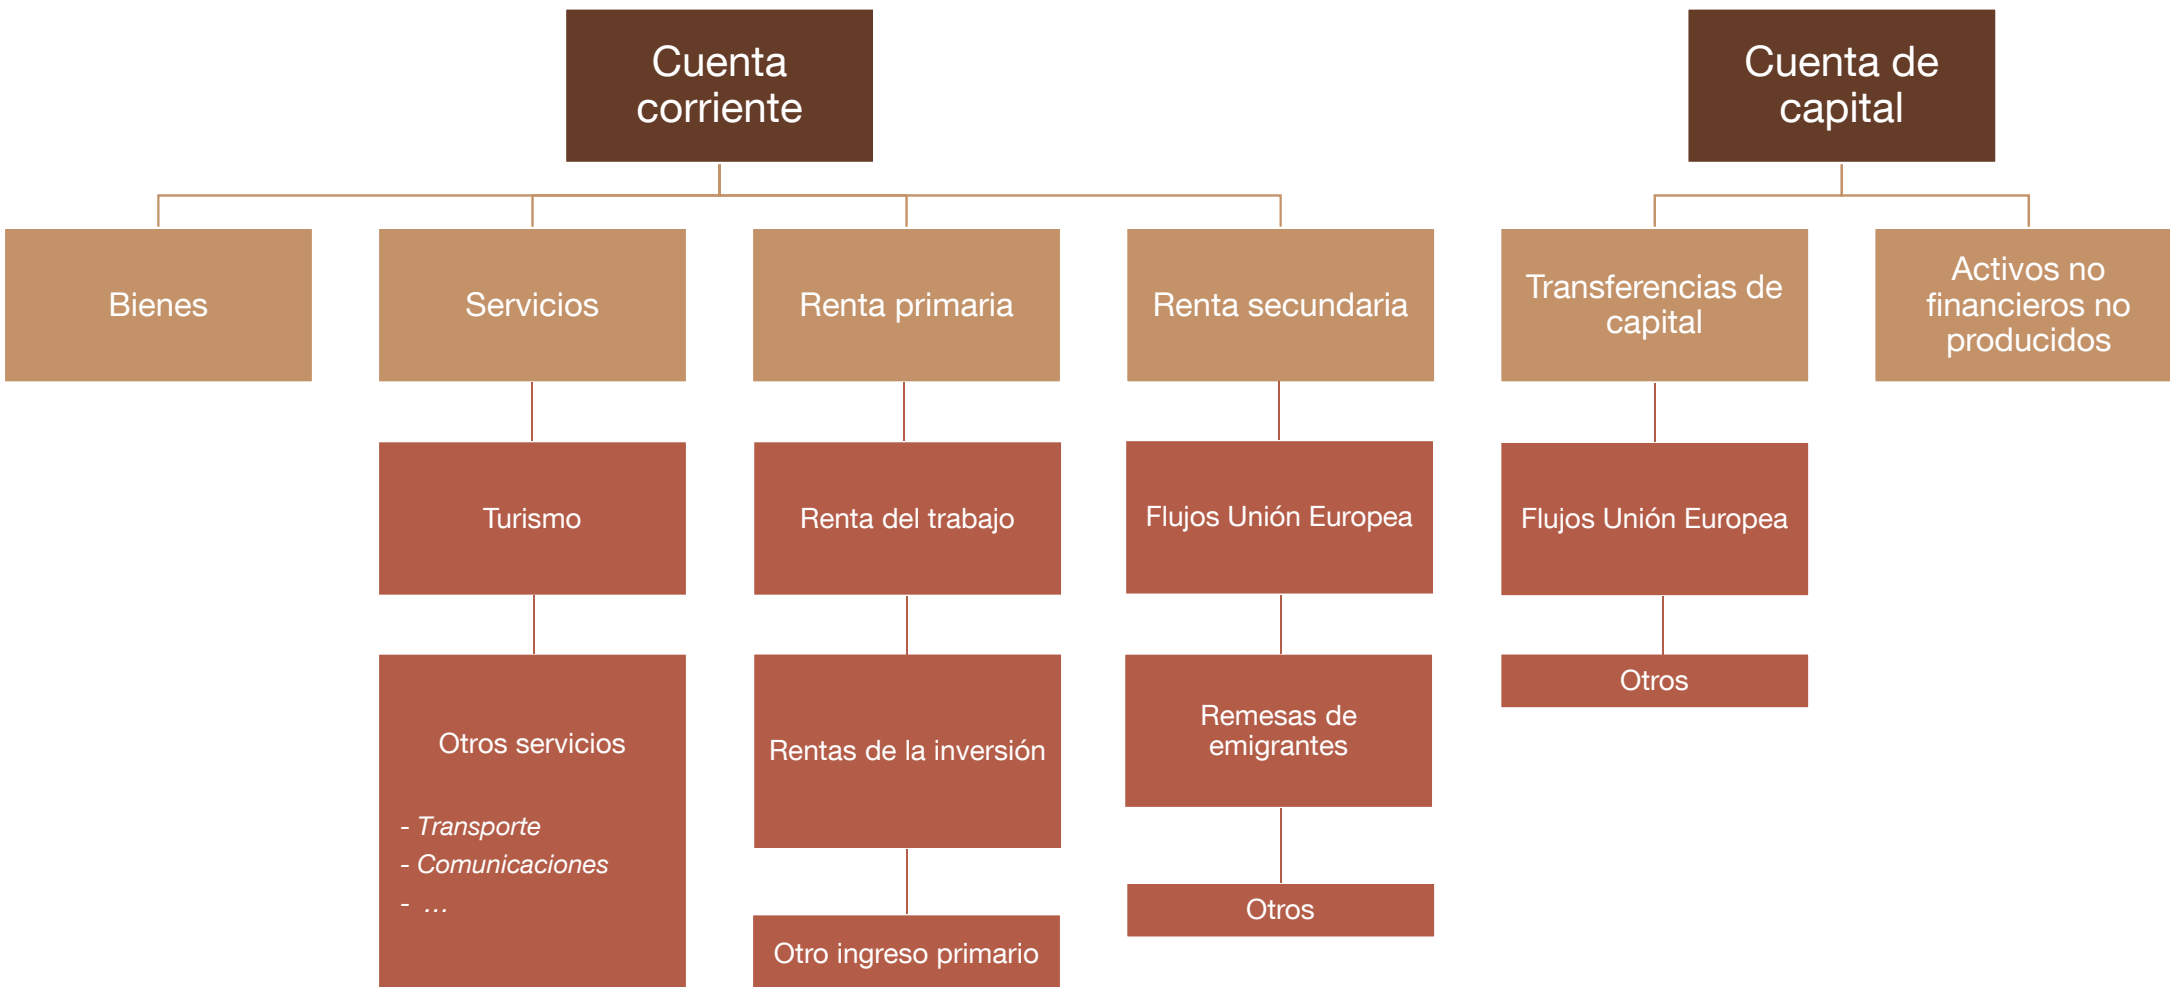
Cuenta corriente

Bienes

Servicios

Turismo

Otros servicios

- Transporte
- Comunicaciones
- …

Renta primaria

Renta del trabajo

Rentas de la inversión

Otro ingreso primario

Renta secundaria

Flujos Unión Europea

Remesas de emigrantes

Otros

Cuenta de capital

Transferencias de capital

Flujos Unión Europea

Otros

Activos no financieros no producidos